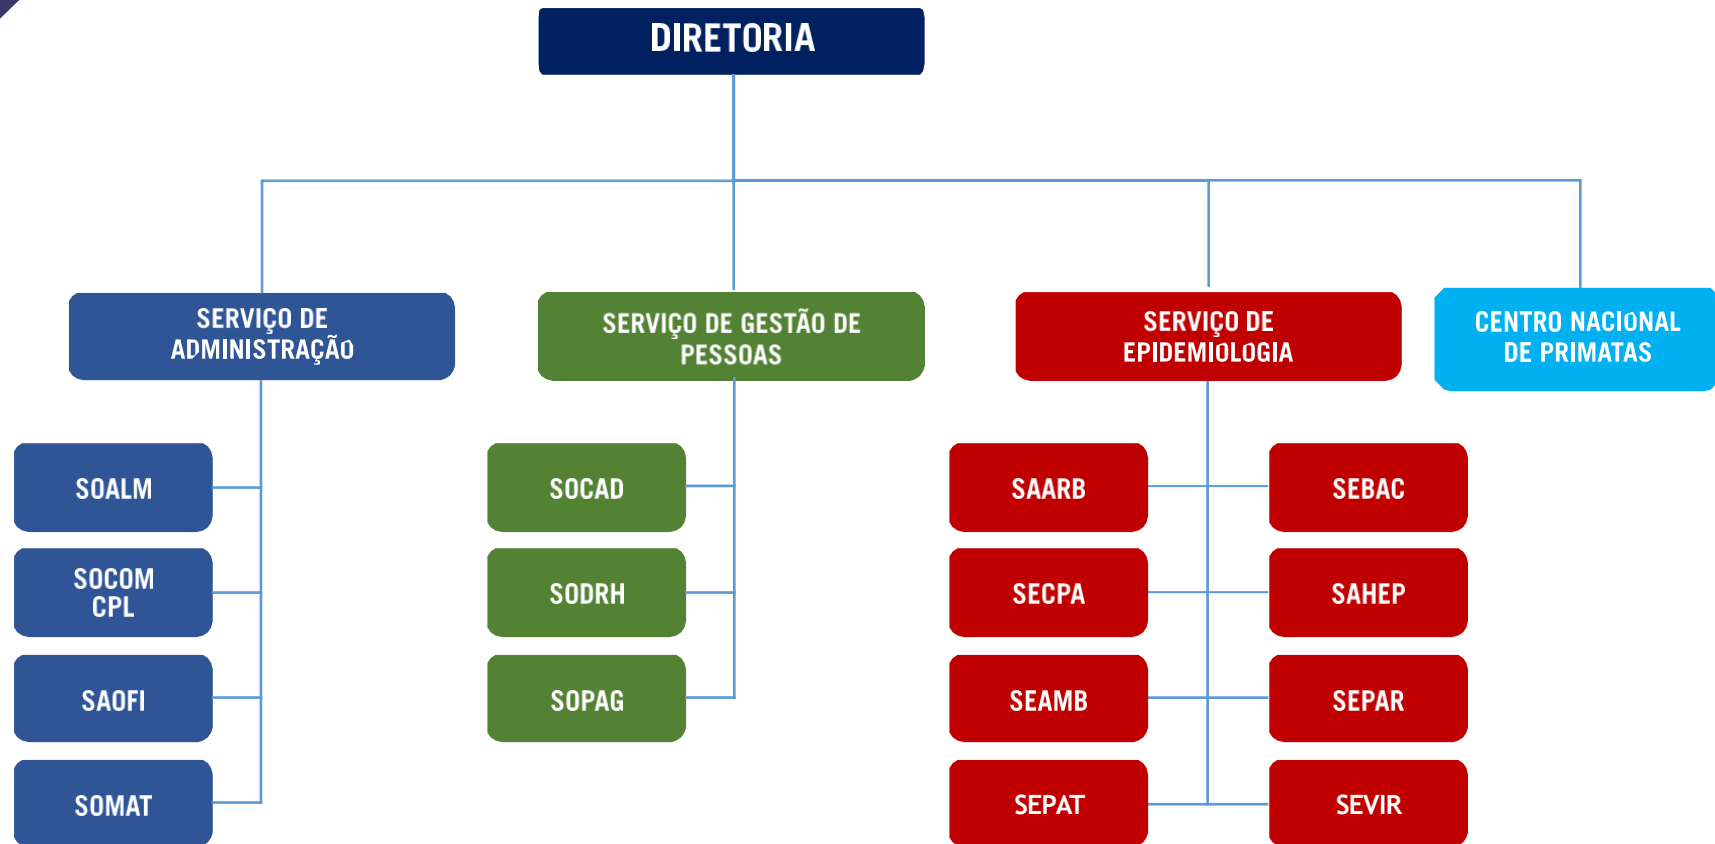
DIRETORIA

SERVIÇO DE ADMINISTRAÇÃO

SOALM

SOCOM CPL

SAOFI

SOMAT

SERVIÇO DE GESTÃO DE PESSOAS

SOCAD

SODRH

SOPAG

SERVIÇO DE EPIDEMIOLOGIA

SAARB

SEBAC

SECPA

SAHEP

SEAMB

SEPAR

SEPAT

SEVIR

CENTRO NACIONAL DE PRIMATAS